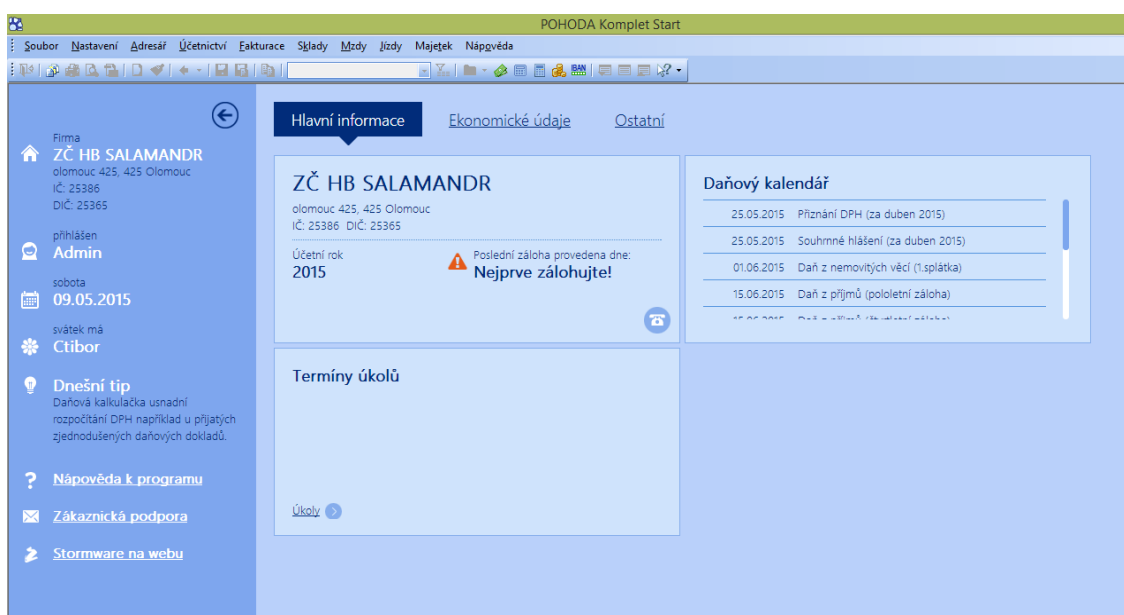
POHODA Komplet Start

Soubor Nastavení Adresář Účetnictví Fakturace Sklady Mzdy Jízdy Majetek Nápověda

Firma
ZČ HB SALAMANDR
olomouc 425, 425 Olomouc
IČ: 25386
DIČ: 25365

přihlášen
Admin

sobota
09.05.2015

svátek má
Ctibor

Dnešní tip
Daňová kalkulačka usnadní rozpočítání DPH například u přijatých zjednodušených daňových dokladů.

Nápověda k programu

Zákaznická podpora

Stormware na webu

Hlavní informace Ekonomické údaje Ostatní

ZČ HB SALAMANDR
olomouc 425, 425 Olomouc
IČ: 25386 DIČ: 25365

Účetní rok
2015

Poslední záloha provedena dne:
Nejprve zálohujte!

Daňový kalendář
25.05.2015 Přiznání DPH (za duben 2015)
25.05.2015 Souhrnné hlášení (za duben 2015)
01.06.2015 Daň z nemovitých věcí (1.splátka)
15.06.2015 Daň z příjmů (pololetní záloha)
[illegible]

Termíny úkolů

Úkoly